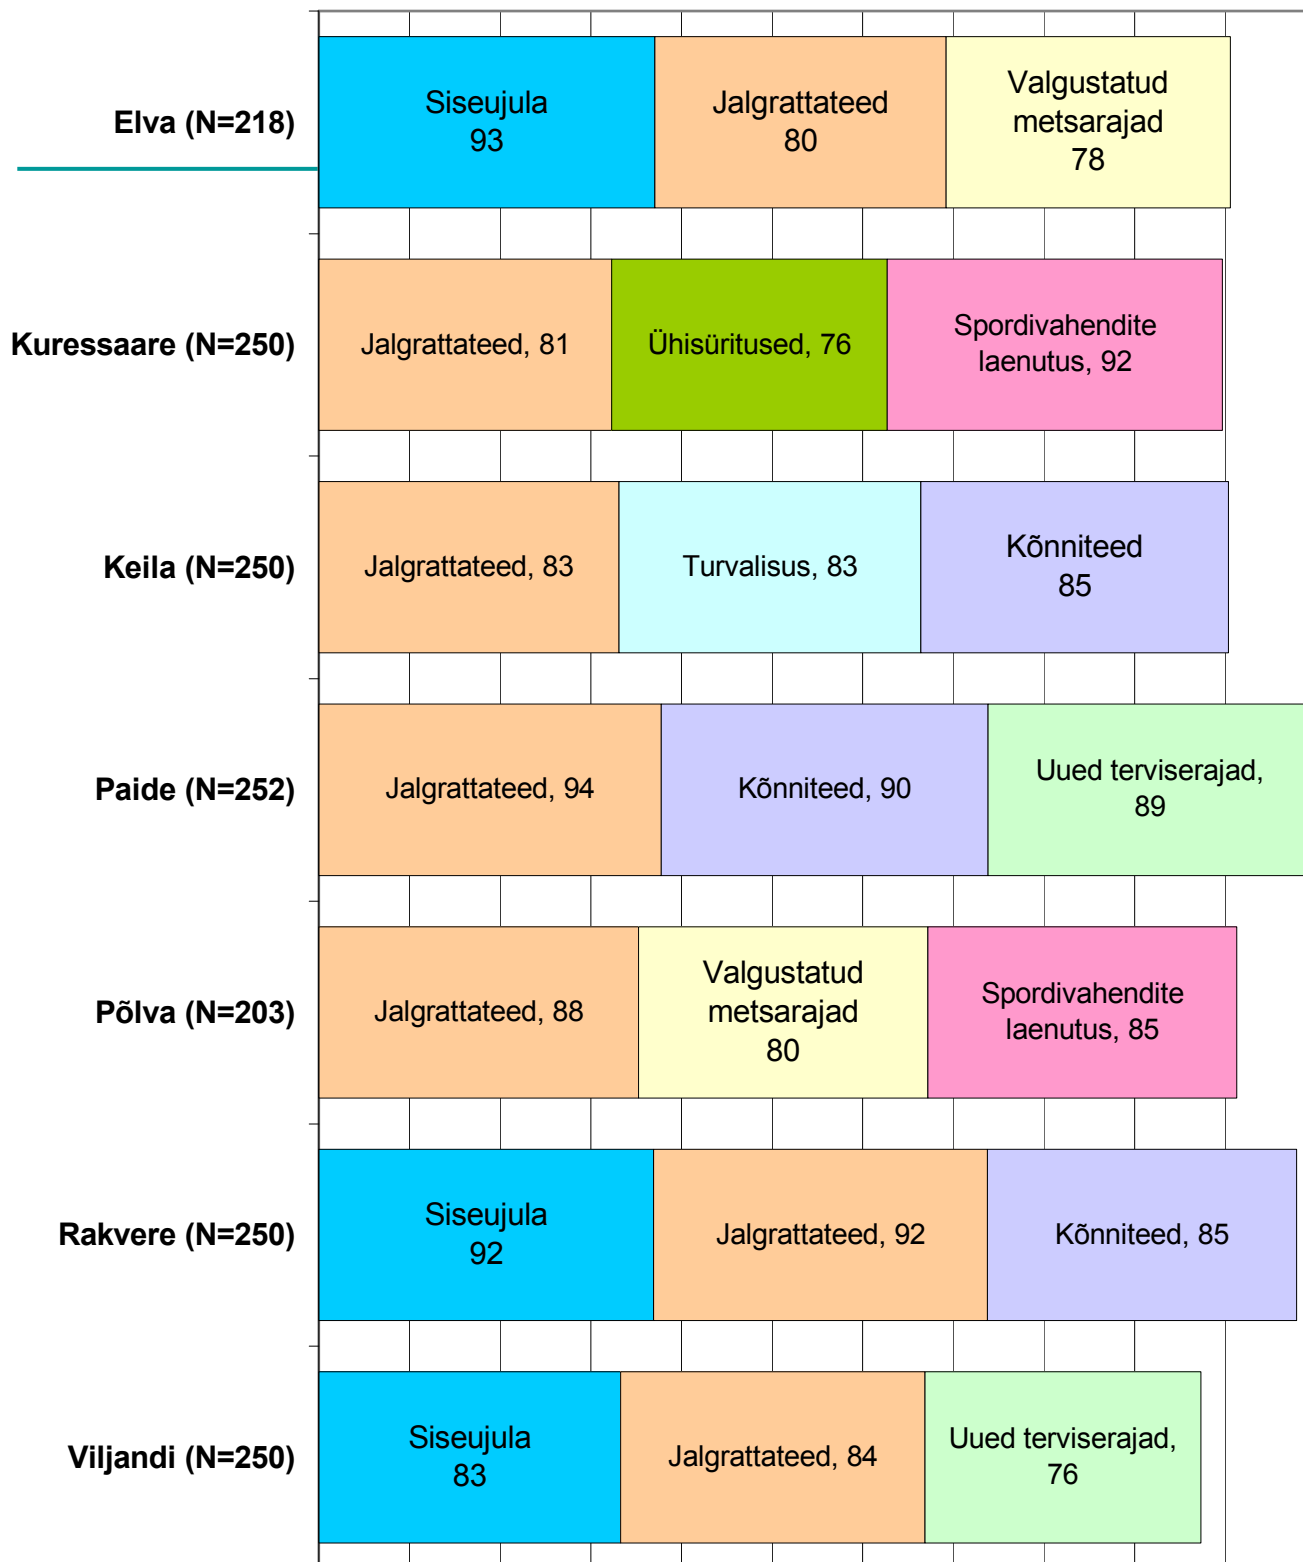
Elva (N=218)
Siseujula 93
Jalgrattateed 80
Valgustatud metsarajad 78

Kuressaare (N=250)
Jalgrattateed, 81
Ühisüritused, 76
Spordivahendite laenutus, 92

Keila (N=250)
Jalgrattateed, 83
Turvalisus, 83
Kõnniteed 85

Paide (N=252)
Jalgrattateed, 94
Kõnniteed, 90
Uued terviserajad, 89

Põlva (N=203)
Jalgrattateed, 88
Valgustatud metsarajad 80
Spordivahendite laenutus, 85

Rakvere (N=250)
Siseujula 92
Jalgrattateed, 92
Kõnniteed, 85

Viljandi (N=250)
Siseujula 83
Jalgrattateed, 84
Uued terviserajad, 76